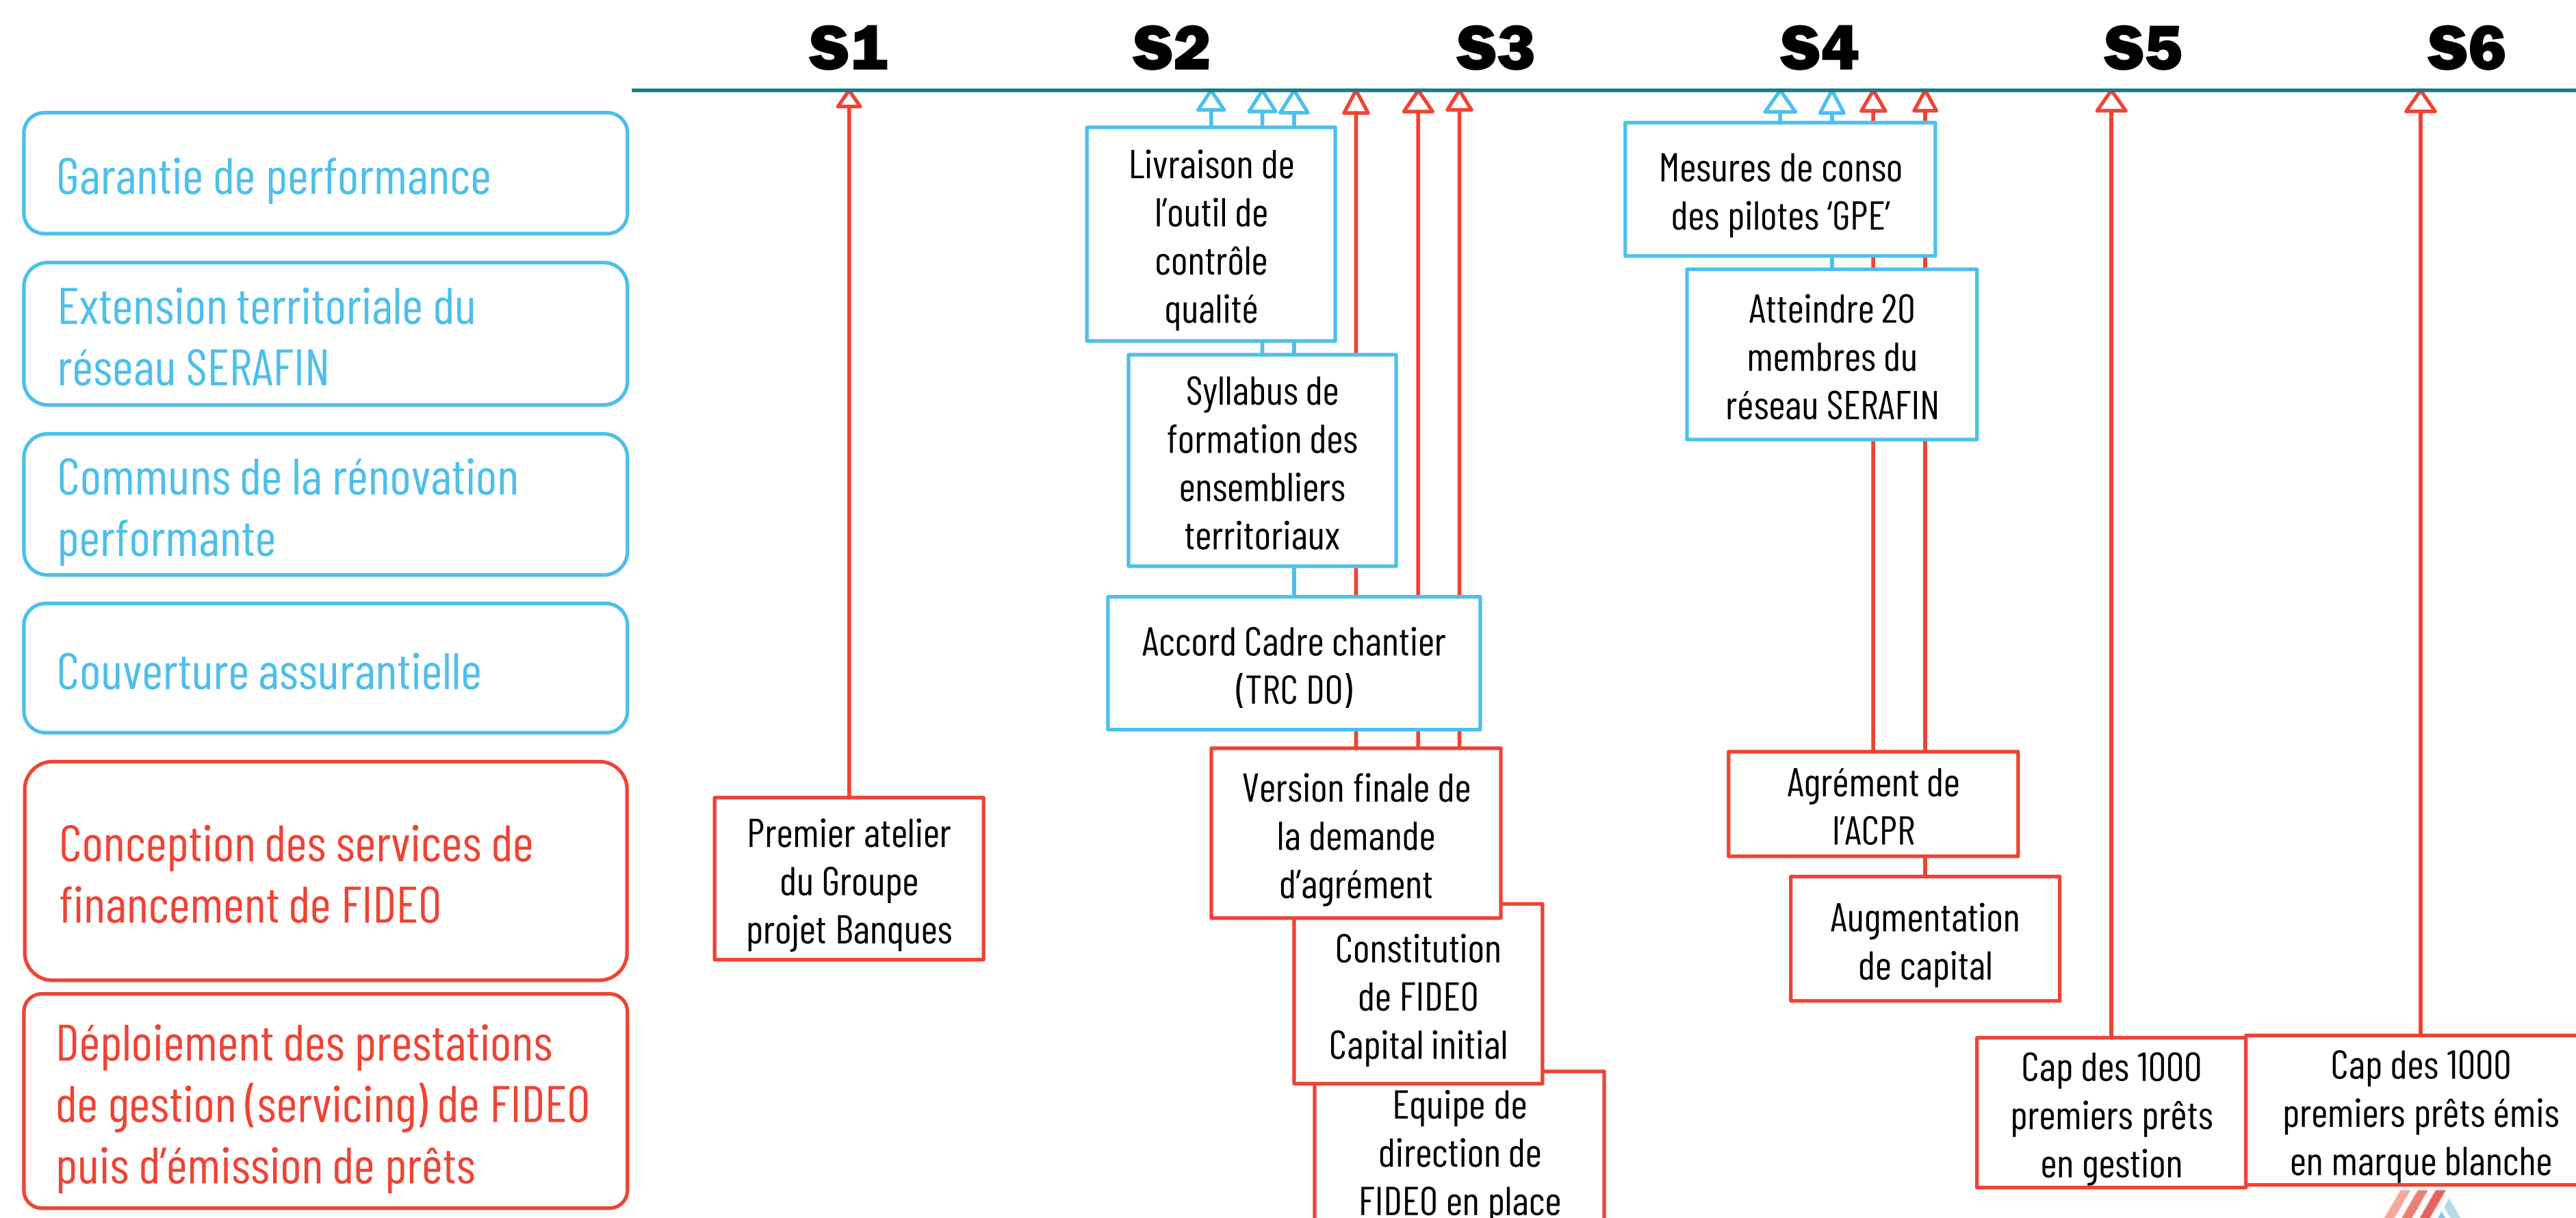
S1 S2 S3 S4 S5 S6

Garantie de performance

Extension territoriale du réseau SERAFIN

Communs de la rénovation performante

Couverture assurantielle

Conception des services de financement de FIDEO

Déploiement des prestations de gestion (servicing) de FIDEO puis d'émission de prêts

Premier atelier du Groupe projet Banques

Livraison de l'outil de contrôle qualité

Syllabus de formation des ensembliers territoriaux

Accord Cadre chantier (TRC DO)

Version finale de la demande d'agrément

Constitution de FIDEO Capital initial

Equipe de direction de FIDEO en place

Mesures de conso des pilotes 'GPE'

Atteindre 20 membres du réseau SERAFIN

Agrément de l'ACPR

Augmentation de capital

Cap des 1000 premiers prêts en gestion

Cap des 1000 premiers prêts émis en marque blanche